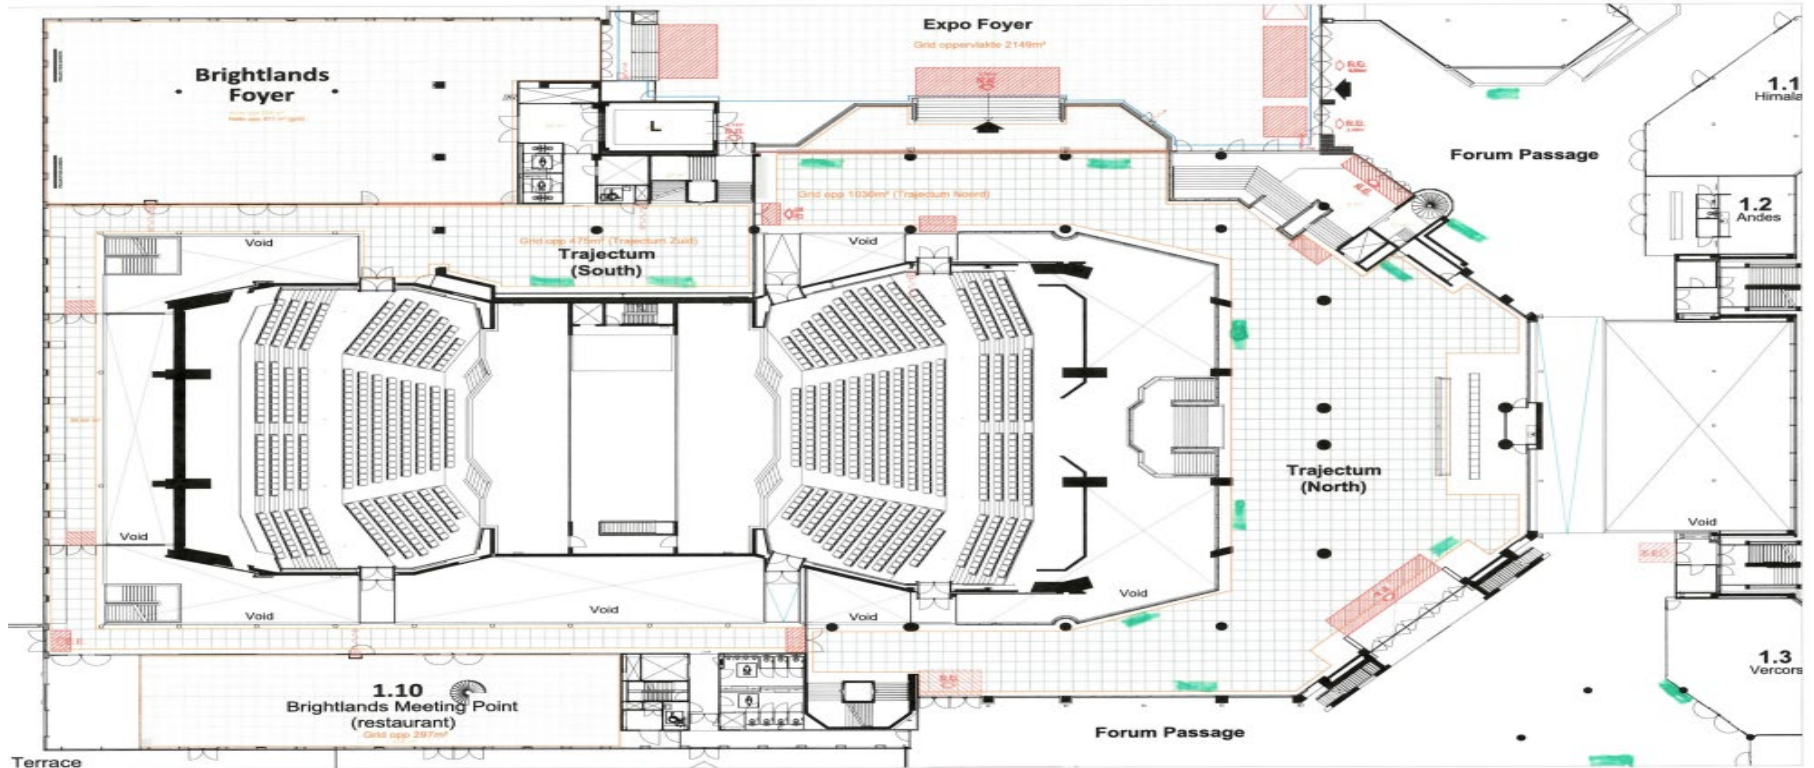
Expo Foyer
Grid oppervlakte 2149m²

Brightlands Foyer
Netto opp 871 m² (grid)

L

1.1
Himala

Forum Passage

Grid opp 1030m² (Trajectum Noord)

1.2
Andes

Grid opp 475m² (Trajectum Zuid)
Trajectum (South)

Void
Void
Void
Void
Void
Void
Void
Void
Void

Trajectum (North)

1.3
Vercors

1.10
Brightlands Meeting Point
(restaurant)
Grid opp 297m²

Forum Passage

Terrace